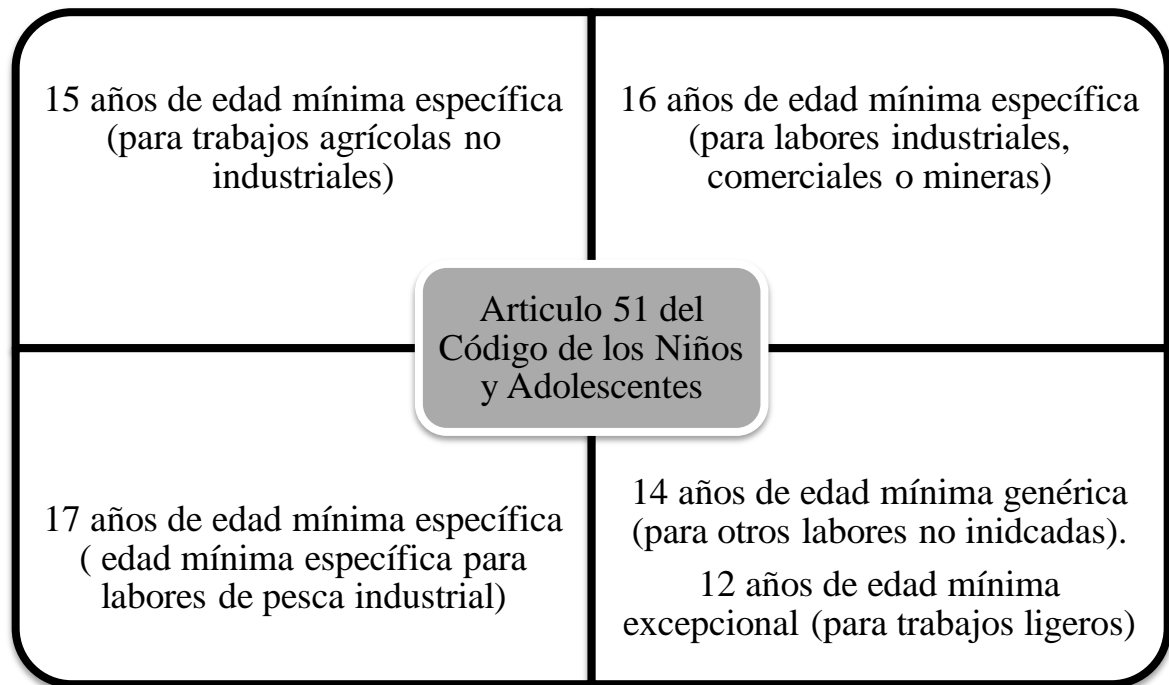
15 años de edad mínima específica (para trabajos agrícolas no industriales)

16 años de edad mínima específica (para labores industriales, comerciales o mineras)

Articulo 51 del Código de los Niños y Adolescentes

17 años de edad mínima específica ( edad mínima específica para labores de pesca industrial)

14 años de edad mínima genérica (para otros labores no inidcadas).

12 años de edad mínima excepcional (para trabajos ligeros)